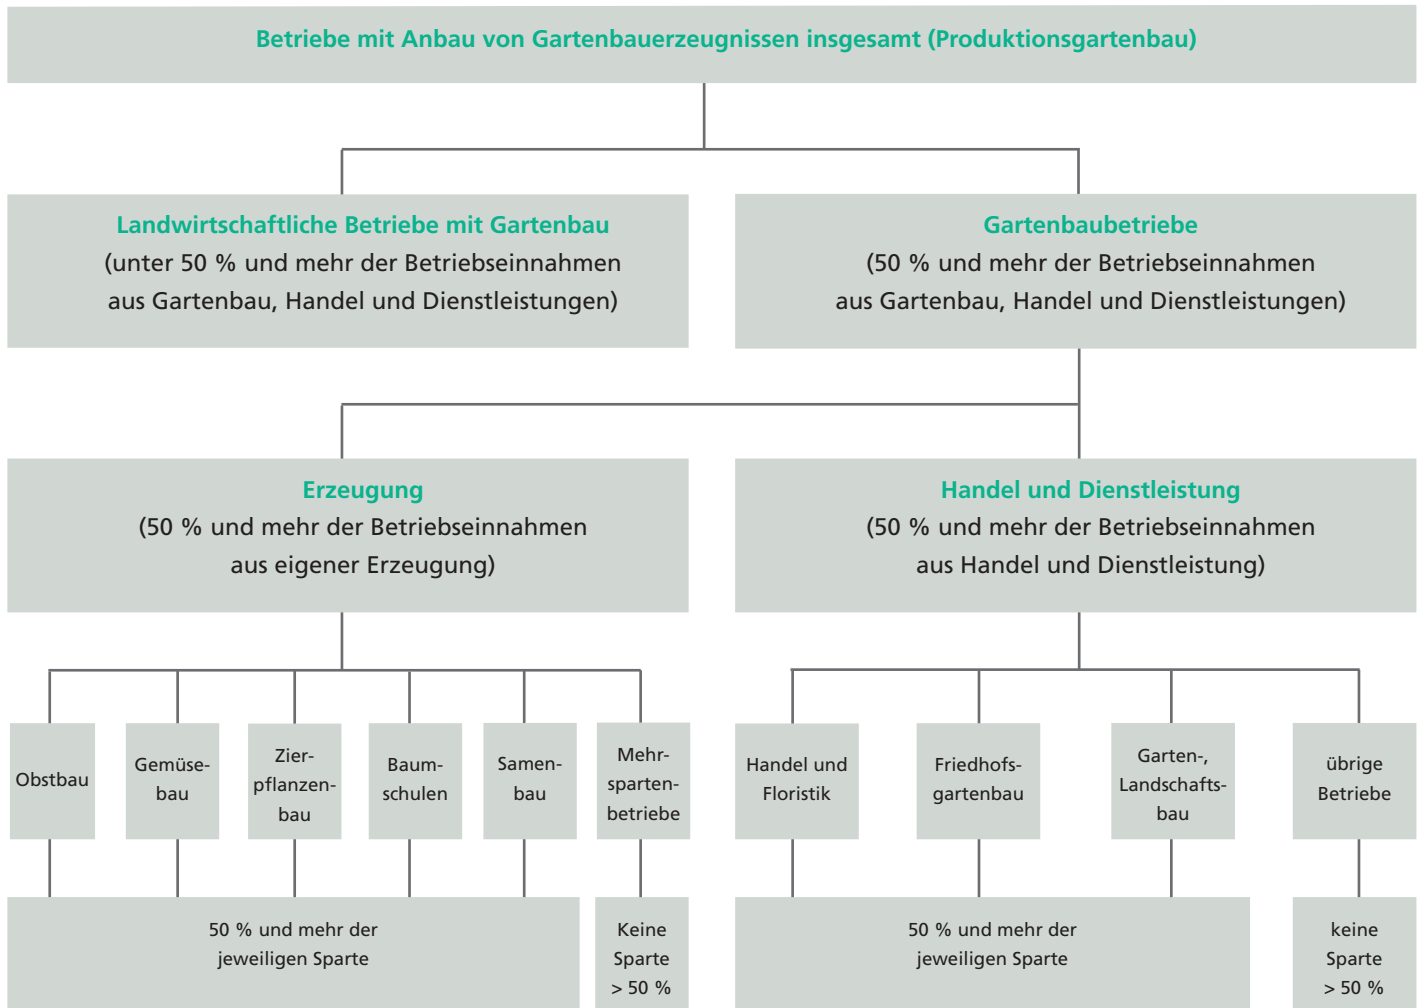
Betriebe mit Anbau von Gartenbauerzeugnissen insgesamt (Produktionsgartenbau)

Landwirtschaftliche Betriebe mit Gartenbau
(unter 50 % und mehr der Betriebseinnahmen aus Gartenbau, Handel und Dienstleistungen)

Gartenbaubetriebe
(50 % und mehr der Betriebseinnahmen aus Gartenbau, Handel und Dienstleistungen)

Erzeugung
(50 % und mehr der Betriebseinnahmen aus eigener Erzeugung)

Handel und Dienstleistung
(50 % und mehr der Betriebseinnahmen aus Handel und Dienstleistung)

Obstbau

Gemüsebau

Zierpflanzenbau

Baumschulen

Samenbau

Mehrspartenbetriebe

Handel und Floristik

Friedhofsgartenbau

Garten-, Landschaftsbau

übrige Betriebe

50 % und mehr der jeweiligen Sparte

Keine Sparte > 50 %

50 % und mehr der jeweiligen Sparte

keine Sparte > 50 %